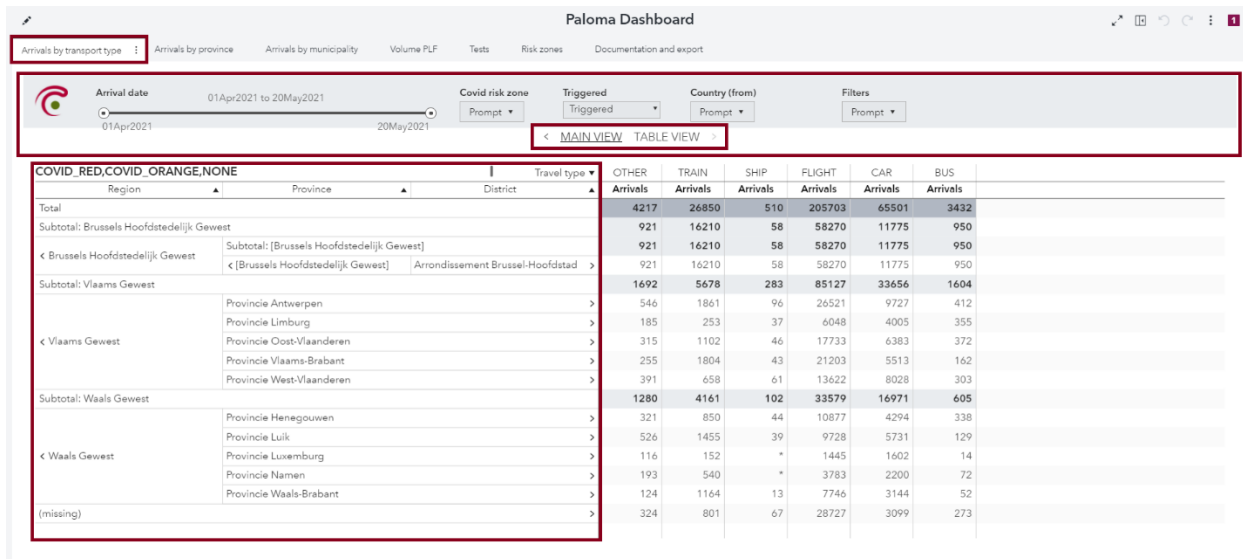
Paloma Dashboard

1

Arrivals by transport type ⋮ Arrivals by province Arrivals by municipality Volume PLF Tests Risk zones Documentation and export

Arrival date
01Apr2021 to 20May2021
01Apr2021 20May2021

Covid risk zone
Prompt ▾

Triggered
Triggered ▾

Country (from)
Prompt ▾

Filters
Prompt ▾

‹ MAIN VIEW TABLE VIEW ›

COVID_RED,COVID_ORANGE,NONE

Travel type ▾

| Region | Province | District | OTHER Arrivals | TRAIN Arrivals | SHIP Arrivals | FLIGHT Arrivals | CAR Arrivals | BUS Arrivals |
|---|---|---|---|---|---|---|---|---|
| Total | | | 4217 | 26850 | 510 | 205703 | 65501 | 3432 |
| Subtotal: Brussels Hoofdstedelijk Gewest | | | 921 | 16210 | 58 | 58270 | 11775 | 950 |
| ‹ Brussels Hoofdstedelijk Gewest | Subtotal: [Brussels Hoofdstedelijk Gewest] | | 921 | 16210 | 58 | 58270 | 11775 | 950 |
| | ‹ [Brussels Hoofdstedelijk Gewest] | Arrondissement Brussel-Hoofdstad › | 921 | 16210 | 58 | 58270 | 11775 | 950 |
| Subtotal: Vlaams Gewest | | | 1692 | 5678 | 283 | 85127 | 33656 | 1604 |
| ‹ Vlaams Gewest | Provincie Antwerpen | › | 546 | 1861 | 96 | 26521 | 9727 | 412 |
| | Provincie Limburg | › | 185 | 253 | 37 | 6048 | 4005 | 355 |
| | Provincie Oost-Vlaanderen | › | 315 | 1102 | 46 | 17733 | 6383 | 372 |
| | Provincie Vlaams-Brabant | › | 255 | 1804 | 43 | 21203 | 5513 | 162 |
| | Provincie West-Vlaanderen | › | 391 | 658 | 61 | 13622 | 8028 | 303 |
| Subtotal: Waals Gewest | | | 1280 | 4161 | 102 | 33579 | 16971 | 605 |
| ‹ Waals Gewest | Provincie Henegouwen | › | 321 | 850 | 44 | 10877 | 4294 | 338 |
| | Provincie Luik | › | 526 | 1455 | 39 | 9728 | 5731 | 129 |
| | Provincie Luxemburg | › | 116 | 152 | * | 1445 | 1602 | 14 |
| | Provincie Namen | › | 193 | 540 | * | 3783 | 2200 | 72 |
| | Provincie Waals-Brabant | › | 124 | 1164 | 13 | 7746 | 3144 | 52 |
| (missing) | | | 324 | 801 | 67 | 28727 | 3099 | 273 |